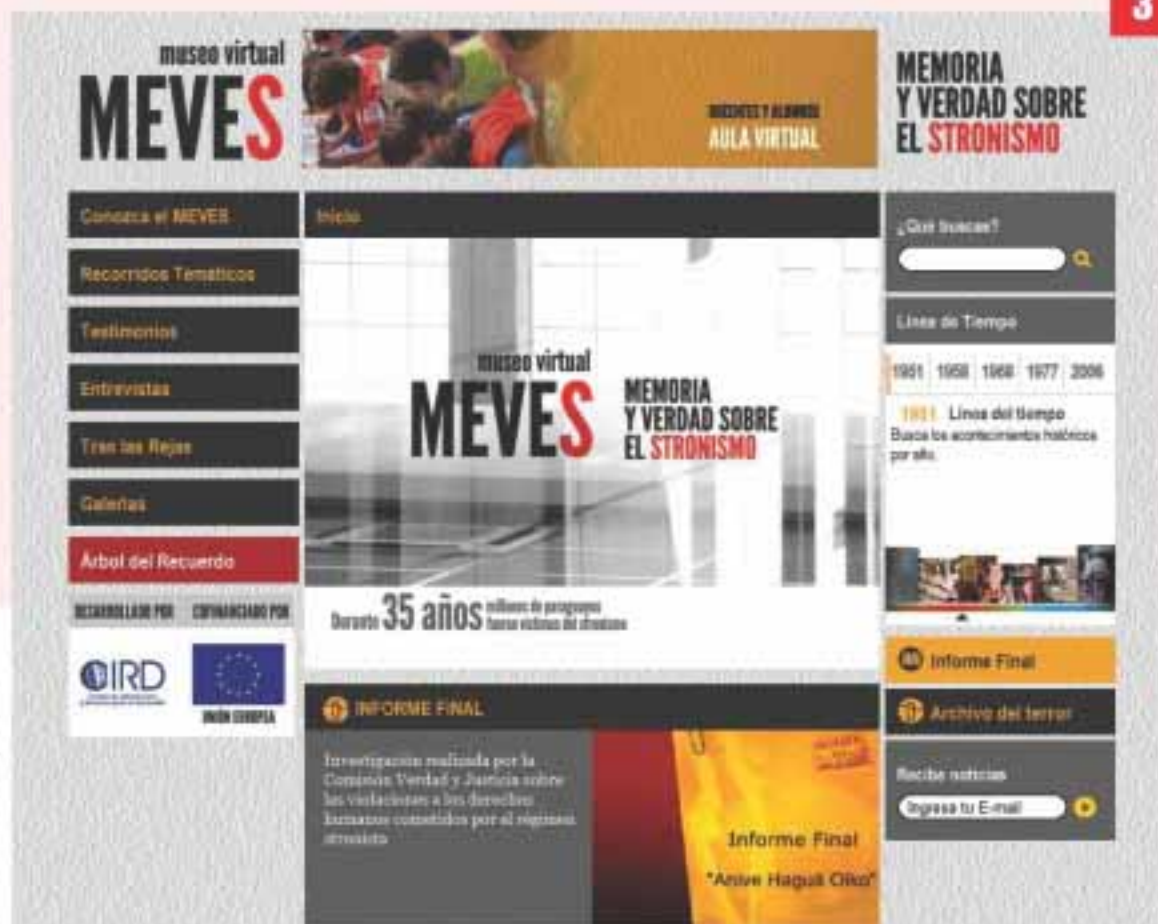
3

museo virtual
MEVES

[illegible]
AULA VIRTUAL

MEMORIA
Y VERDAD SOBRE
EL STRONISMO

Conozca el MEVES
Recorridos Temáticos
Testimonios
Entrevistas
Tras las Rejas
Galerías
Árbol del Recuerdo

DESARROLLADO POR
COFINANCIADO POR

IRD
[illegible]
UNIÓN EUROPEA

Inicio

museo virtual
MEVES
MEMORIA
Y VERDAD SOBRE
EL STRONISMO

Durante 35 años millones de paraguayos fueron víctimas del stronismo

INFORME FINAL

Investigación realizada por la Comisión Verdad y Justicia sobre las violaciones a los derechos humanos cometidos por el régimen stronista

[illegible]
Informe Final
"Anive Haguã Oiko"

¿Qué buscas?

Línea de Tiempo

1951 1958 1968 1977 2006

1951 Línea del tiempo
Busca los acontecimientos históricos por año.

Informe Final
Archivo del terror

Recibe noticias
Ingresa tu E-mail